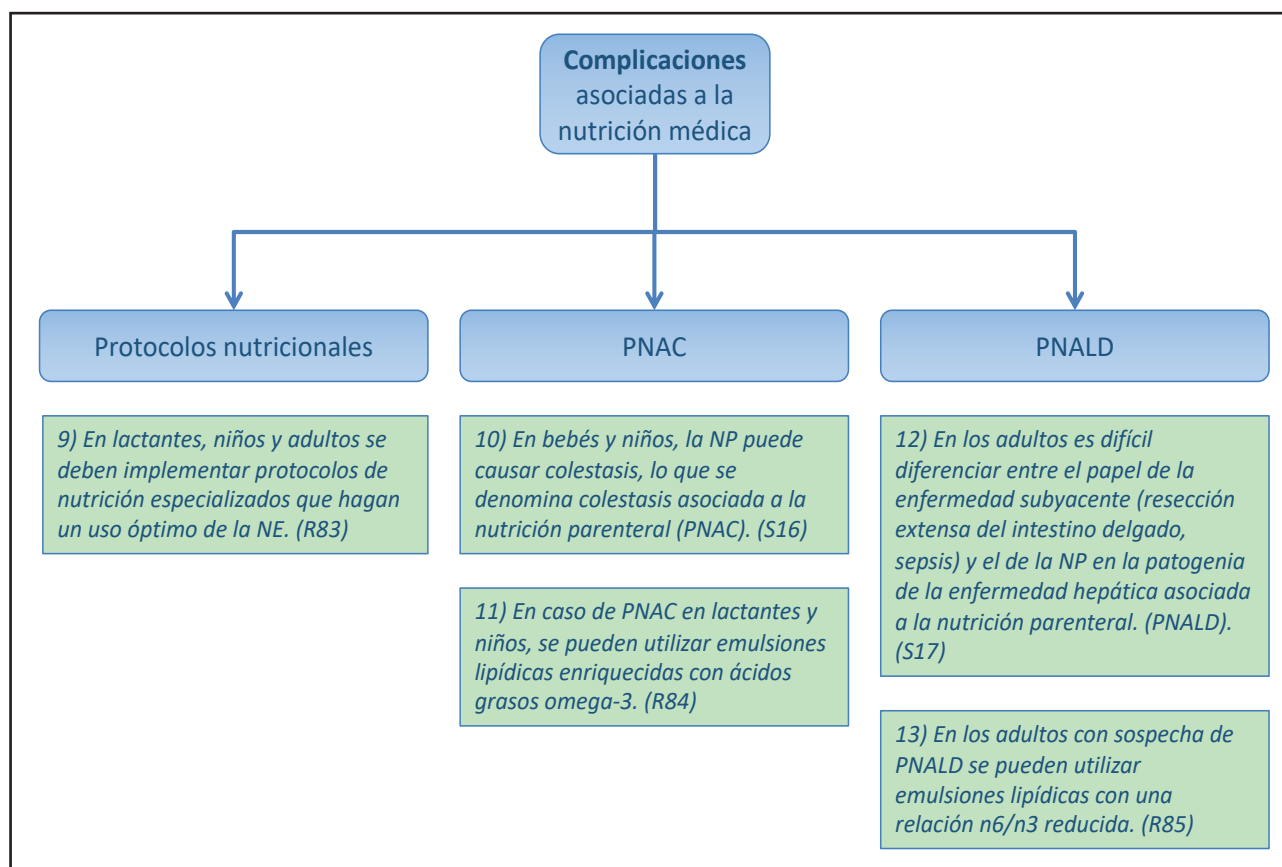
**Complicaciones** asociadas a la nutrición médica

Protocolos nutricionales

PNAC

PNALD

*9) En lactantes, niños y adultos se deben implementar protocolos de nutrición especializados que hagan un uso óptimo de la NE. (R83)*

*10) En bebés y niños, la NP puede causar colestasis, lo que se denomina colestasis asociada a la nutrición parenteral (PNAC). (S16)*

*11) En caso de PNAC en lactantes y niños, se pueden utilizar emulsiones lipídicas enriquecidas con ácidos grasos omega-3. (R84)*

*12) En los adultos es difícil diferenciar entre el papel de la enfermedad subyacente (resección extensa del intestino delgado, sepsis) y el de la NP en la patogenia de la enfermedad hepática asociada a la nutrición parenteral. (PNALD). (S17)*

*13) En los adultos con sospecha de PNALD se pueden utilizar emulsiones lipídicas con una relación n6/n3 reducida. (R85)*